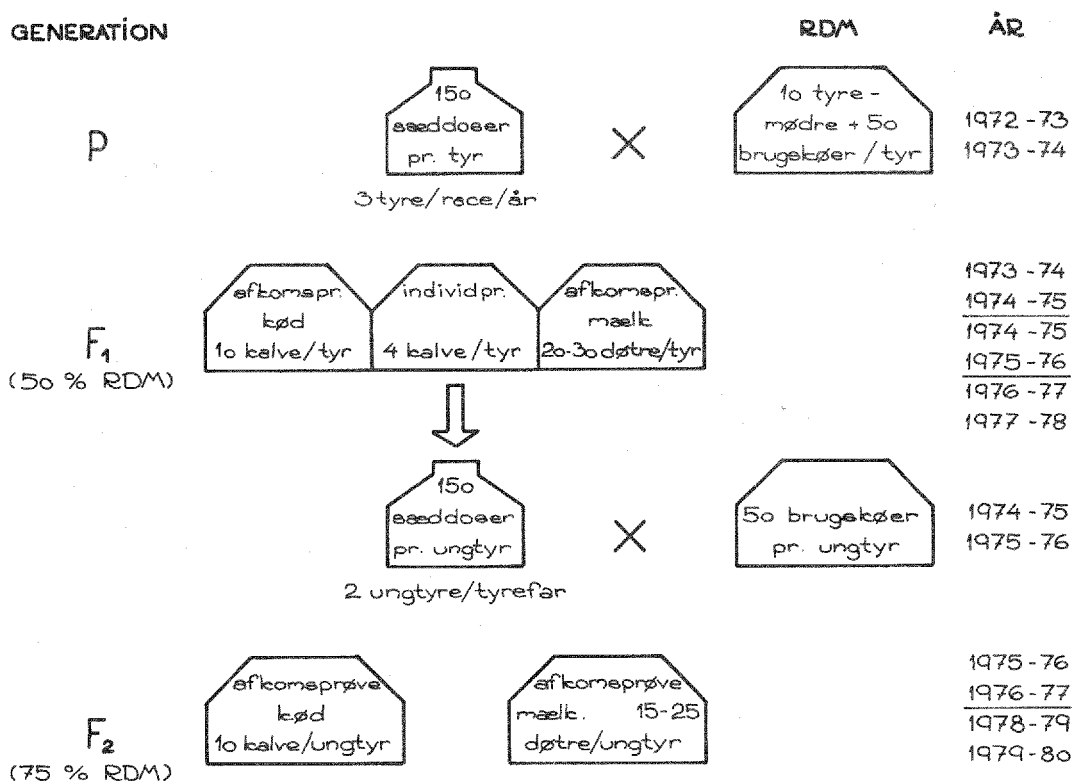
GENERATION

RDM

ÅR

P

15o sæddoser pr. tyr

3 tyre/race/år

×

1o tyre - mødre + 5o brugekøer / tyr

1972 - 73
1973 - 74

$F_1$
(5o % RDM)

afkomspr. kød 1o kalve/tyr

individ pr. 4 kalve / tyr

afkomspr. mælk 2o-3o døtre/tyr

1973 - 74
1974 - 75
1974 - 75
1975 - 76
1976 - 77
1977 - 78

15o sæddoser pr. ungtyr

2 ungtyre/tyrefar

×

5o brugekøer pr. ungtyr

1974 - 75
1975 - 76

$F_2$
(75 % RDM)

afkomsprøve kød 1o kalve/ungtyr

afkomsprøve mælk. 15-25 døtre/ungtyr

1975 - 76
1976 - 77
1978 - 79
1979 - 8o